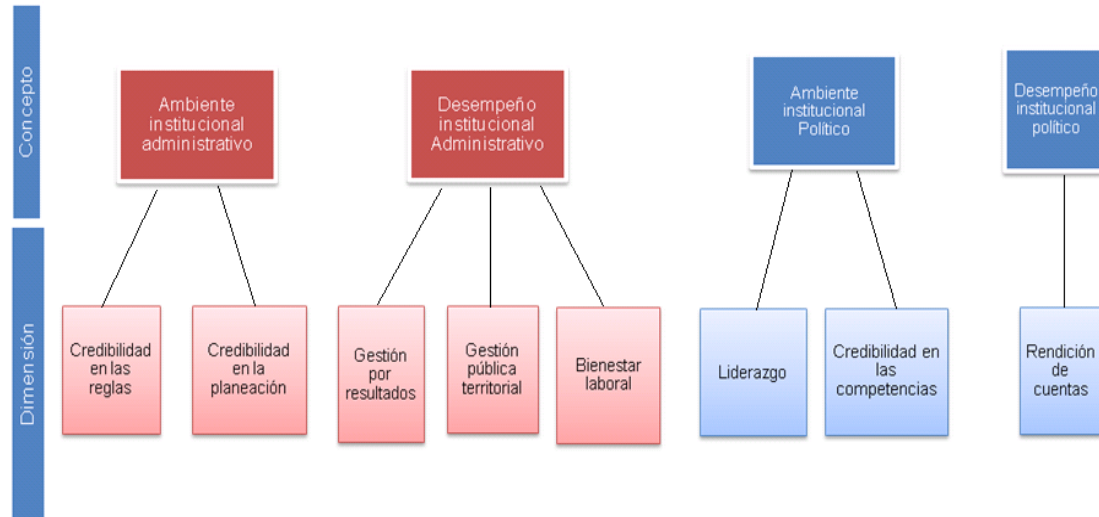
Concepto

Dimensión

Ambiente institucional administrativo

Desempeño institucional Administrativo

Ambiente institucional Político

Desempeño institucional político

Credibilidad en las reglas

Credibilidad en la planeación

Gestión por resultados

Gestión pública territorial

Bienestar laboral

Liderazgo

Credibilidad en las competencias

Rendición de cuentas